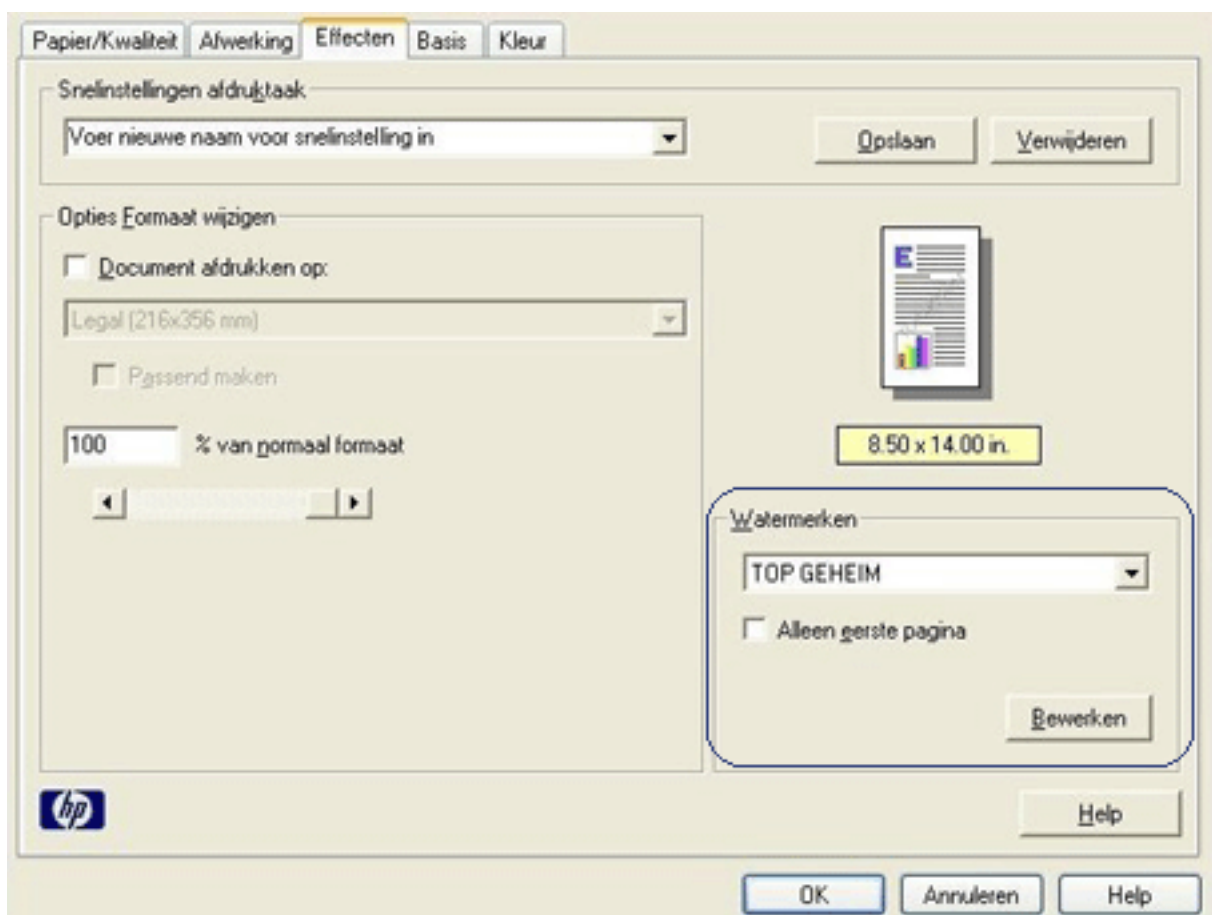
Papier/Kwaliteit | Afwerking | Effecten | Basis | Kleur

Snelinstellingen afdruktaak

Voer nieuwe naam voor snelinstelling in

Opslaan | Verwijderen

Opties Formaat wijzigen

Document afdrukken op:

Legal (216x356 mm)

Passend maken

100 % van normaal formaat

8.50 x 14.00 in.

Watermerken

TOP GEHEIM

Alleen eerste pagina

Bewerken

hp

Help

OK | Annuleren | Help